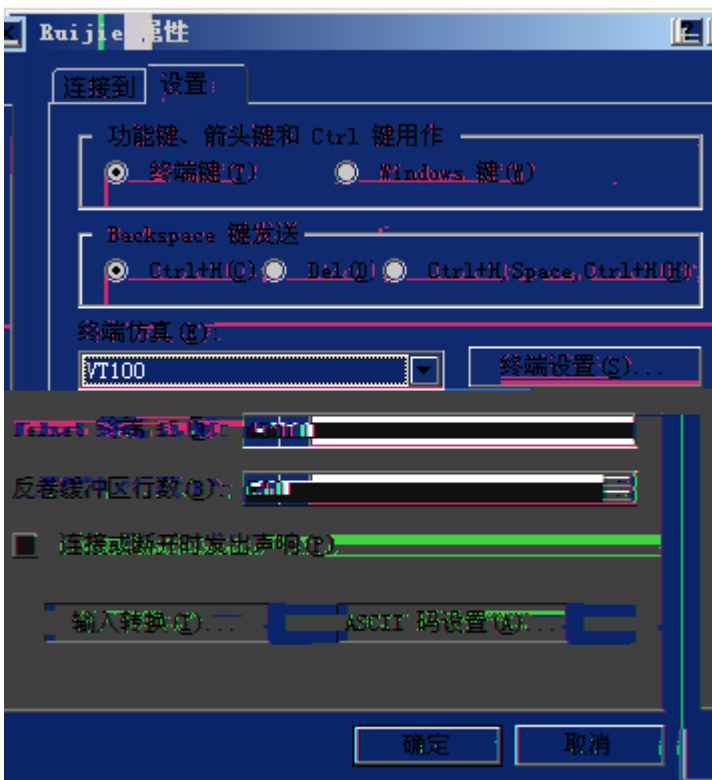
Ruijie 属性

连接到 设置

功能键、箭头键和 Ctrl 键用作

终端键(T) Windows 键(W)

Backspace 键发送

Ctrl+H(C) Del(D) Ctrl+H,Space,Ctrl+H(H)

终端仿真(E):

VT100

终端设置(S)...

Telnet 终端 ID(N): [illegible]

反卷缓冲区行数(B): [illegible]

连接或断开时发出声响(P)

输入转换(I)... ASCII 码设置(A)...

确定 取消